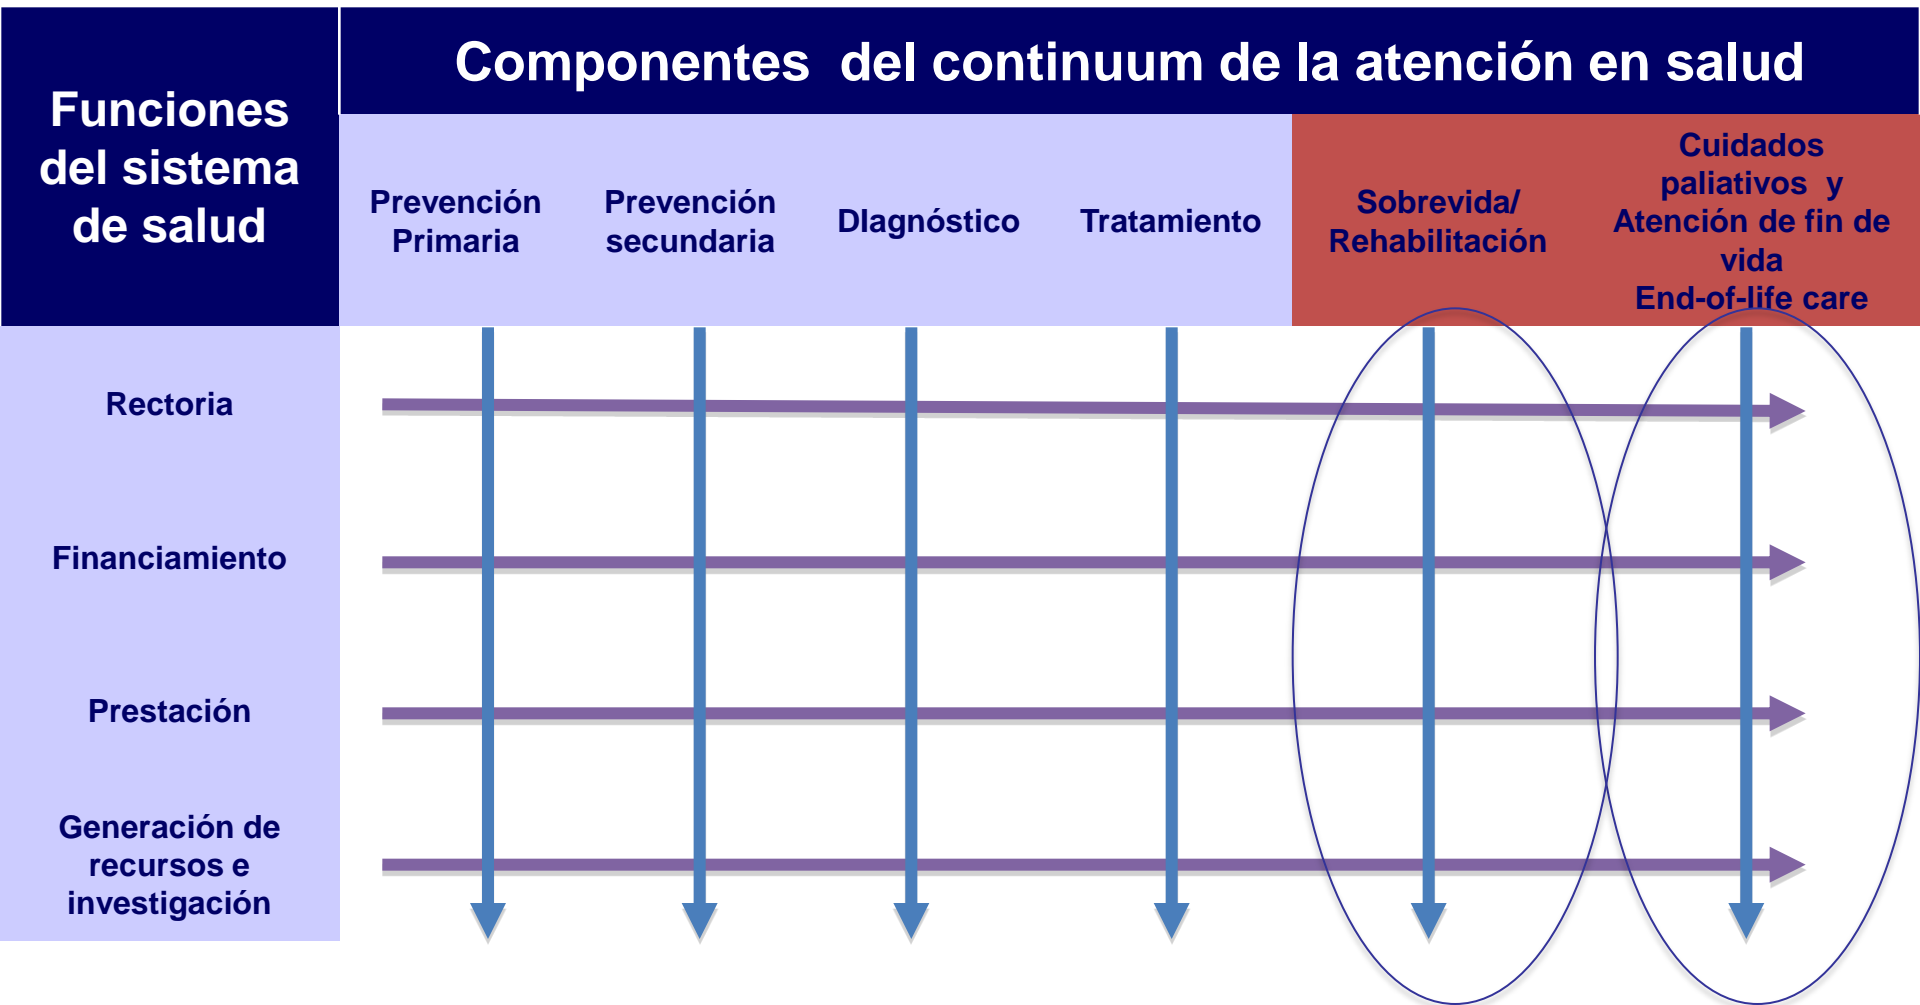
Funciones del sistema de salud

Componentes del continuum de la atención en salud

Prevención Primaria

Prevención secundaria

DIagnóstico

Tratamiento

Sobrevida/ Rehabilitación

Cuidados paliativos y Atención de fin de vida End-of-life care

Rectoria

Financiamiento

Prestación

Generación de recursos e investigación